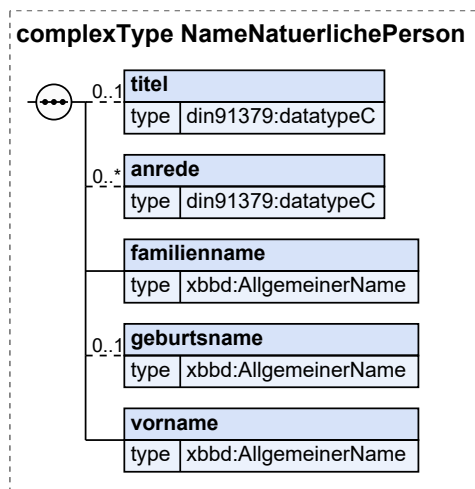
complexType NameNatuerlichePerson

0..1

| titel | |
|---|---|
| type | din91379:datatypeC |

0..*

| anrede | |
|---|---|
| type | din91379:datatypeC |

| familienname | |
|---|---|
| type | xbbd:AllgemeinerName |

0..1

| geburtsname | |
|---|---|
| type | xbbd:AllgemeinerName |

| vorname | |
|---|---|
| type | xbbd:AllgemeinerName |